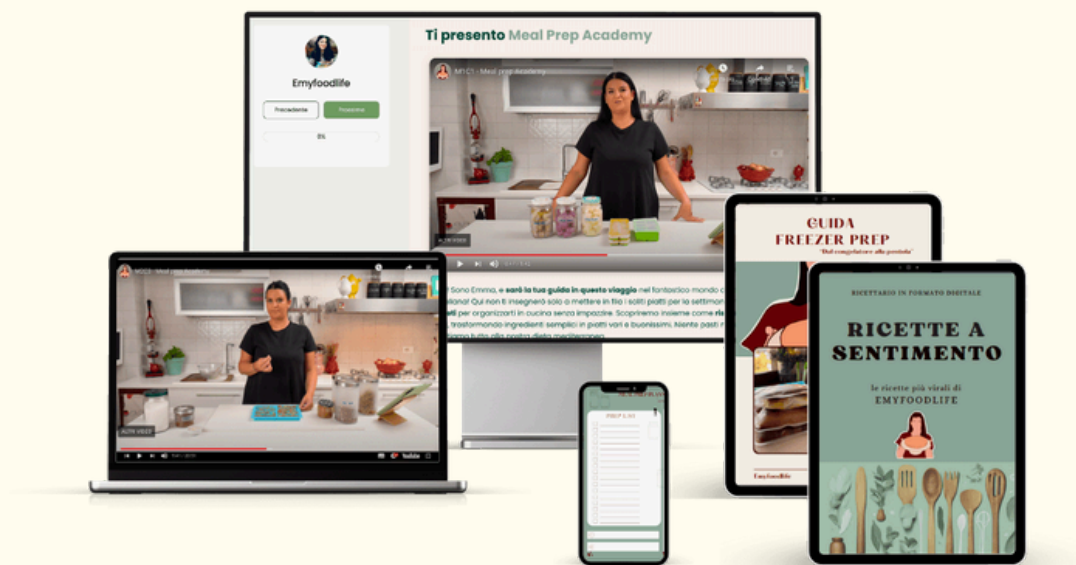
Emyfoodlife

Precedente

Prossimo

0%

Ti presento Meal Prep Academy

M1C1 - Meal prep Academy

Sono Emma, e sarò la tua guida in questo viaggio nel fantastico mondo d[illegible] Qui non ti insegnerò solo a mettere in fila i soliti piatti per la settiman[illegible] per organizzarti in cucina senza impazzire. Scopriremo insieme come ri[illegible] trasformando ingredienti semplici in piatti vari e buonissimi. Niente pasti r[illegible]

YouTube

GUIDA FREEZER PREP

"Dal congelatore alla padella"

RICETTARIO IN FORMATO DIGITALE

RICETTE A SENTIMENTO

le ricette più virali di EMYFOODLIFE

Emyfoodlife

PREP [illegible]